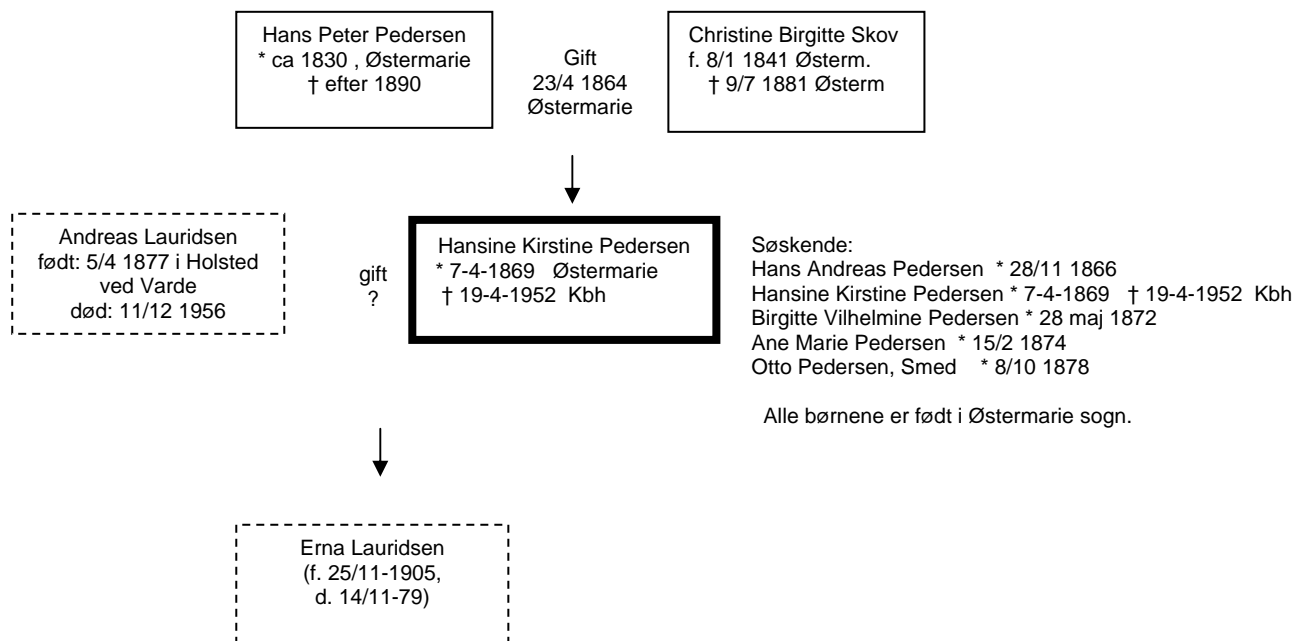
Hans Peter Pedersen
* ca 1830 , Østermarie
† efter 1890

Gift
23/4 1864
Østermarie

Christine Birgitte Skov
f. 8/1 1841 Østerm.
† 9/7 1881 Østerm

Andreas Lauridsen
født: 5/4 1877 i Holsted ved Varde
død: 11/12 1956

gift
?

Hansine Kirstine Pedersen
* 7-4-1869 Østermarie
† 19-4-1952 Kbh

Søskende:
Hans Andreas Pedersen * 28/11 1866
Hansine Kirstine Pedersen * 7-4-1869 † 19-4-1952 Kbh
Birgitte Vilhelmine Pedersen * 28 maj 1872
Ane Marie Pedersen * 15/2 1874
Otto Pedersen, Smed * 8/10 1878

Alle børnene er født i Østermarie sogn.

Erna Lauridsen
(f. 25/11-1905,
d. 14/11-79)